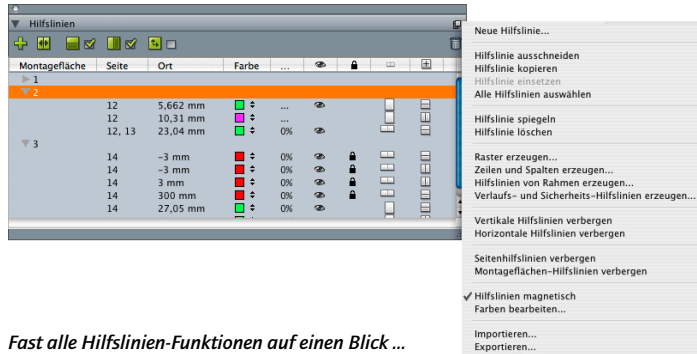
Hilfslinien

| Montagefläche | Seite | Ort | Farbe | ... |
|---|---|---|---|---|
| 1 | | | | |
| 2 | | | | |
| | 12 | 5,662 mm | | ... |
| | 12 | 10,31 mm | | ... |
| | 12, 13 | 23,04 mm | | 0% |
| 3 | | | | |
| | 14 | -3 mm | | 0% |
| | 14 | -3 mm | | 0% |
| | 14 | 3 mm | | 0% |
| | 14 | 300 mm | | 0% |
| | 14 | 27,05 mm | | 0% |

Neue Hilfslinie...

Hilfslinie ausschneiden
Hilfslinie kopieren
Hilfslinie einsetzen
Alle Hilfslinien auswählen

Hilfslinie spiegeln
Hilfslinie löschen

Raster erzeugen...
Zeilen und Spalten erzeugen...
Hilfslinien von Rahmen erzeugen...
Verlaufs- und Sicherheits-Hilfslinien erzeugen...

Vertikale Hilfslinien verbergen
Horizontale Hilfslinien verbergen

Seitenhilfslinien verbergen
Montageflächen-Hilfslinien verbergen

✓ Hilfslinien magnetisch
Farben bearbeiten...

Importieren...
Exportieren...

Fast alle Hilfslinien-Funktionen auf einen Blick ...